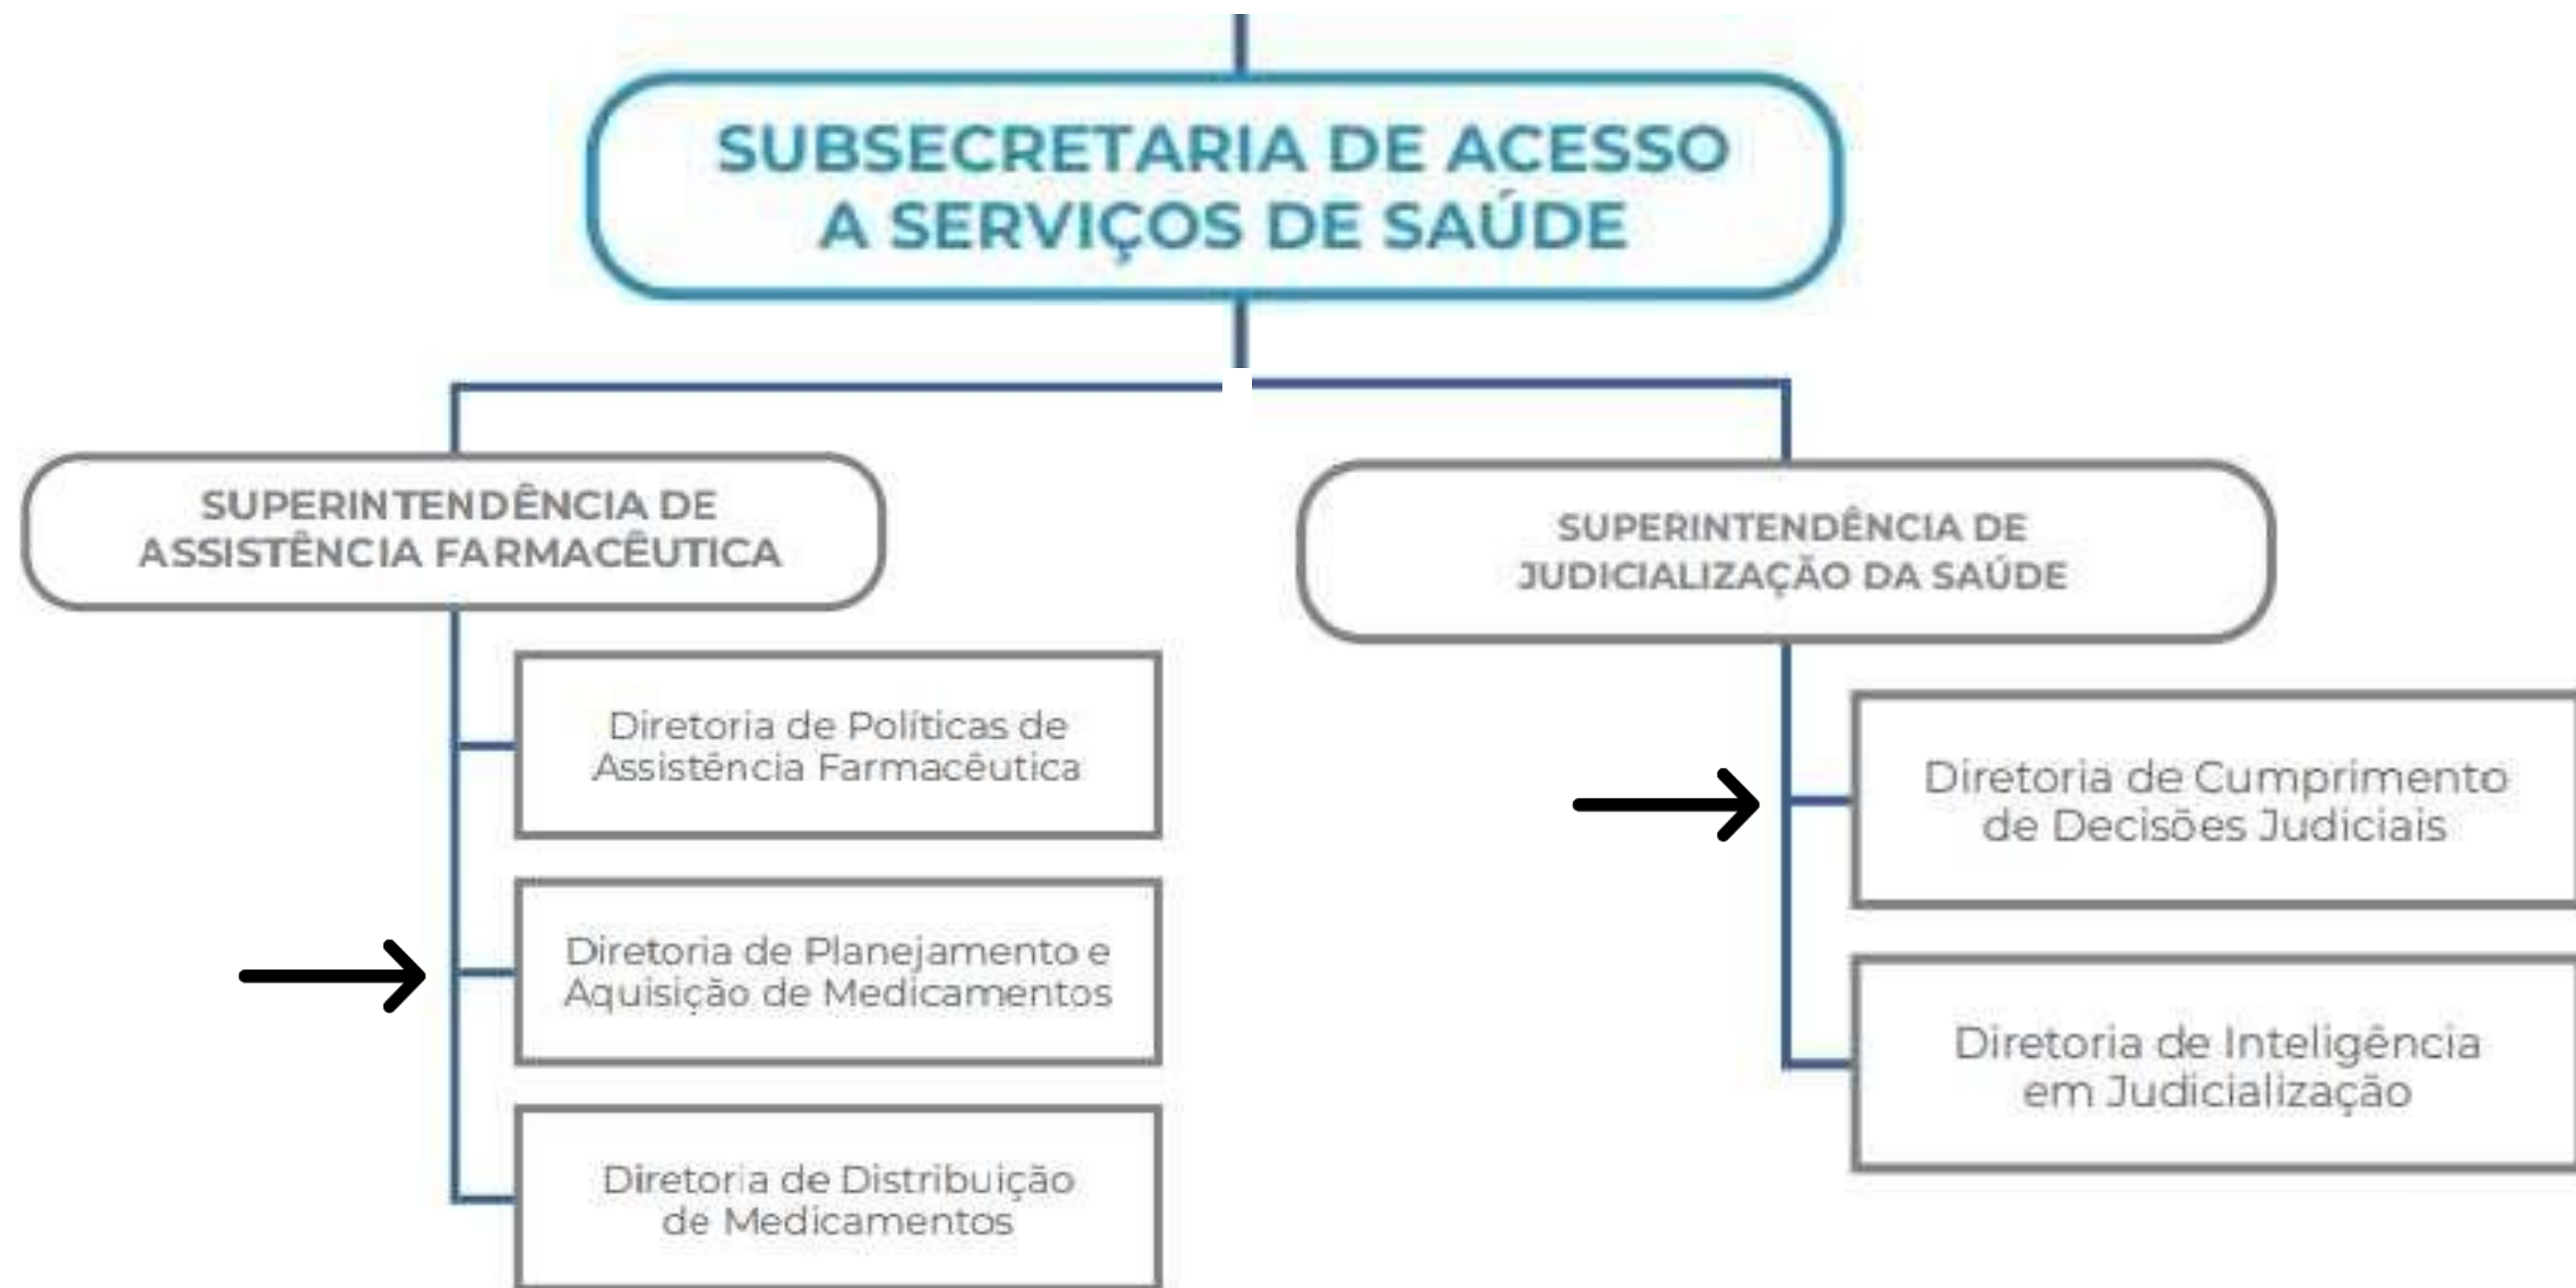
SUBSECRETARIA DE ACESSO A SERVIÇOS DE SAÚDE

SUPERINTENDÊNCIA DE ASSISTÊNCIA FARMACÊUTICA

SUPERINTENDÊNCIA DE JUDICIALIZAÇÃO DA SAÚDE

Diretoria de Políticas de Assistência Farmacêutica

Diretoria de Planejamento e Aquisição de Medicamentos

Diretoria de Distribuição de Medicamentos

Diretoria de Cumprimento de Decisões Judiciais

Diretoria de Inteligência em Judicialização